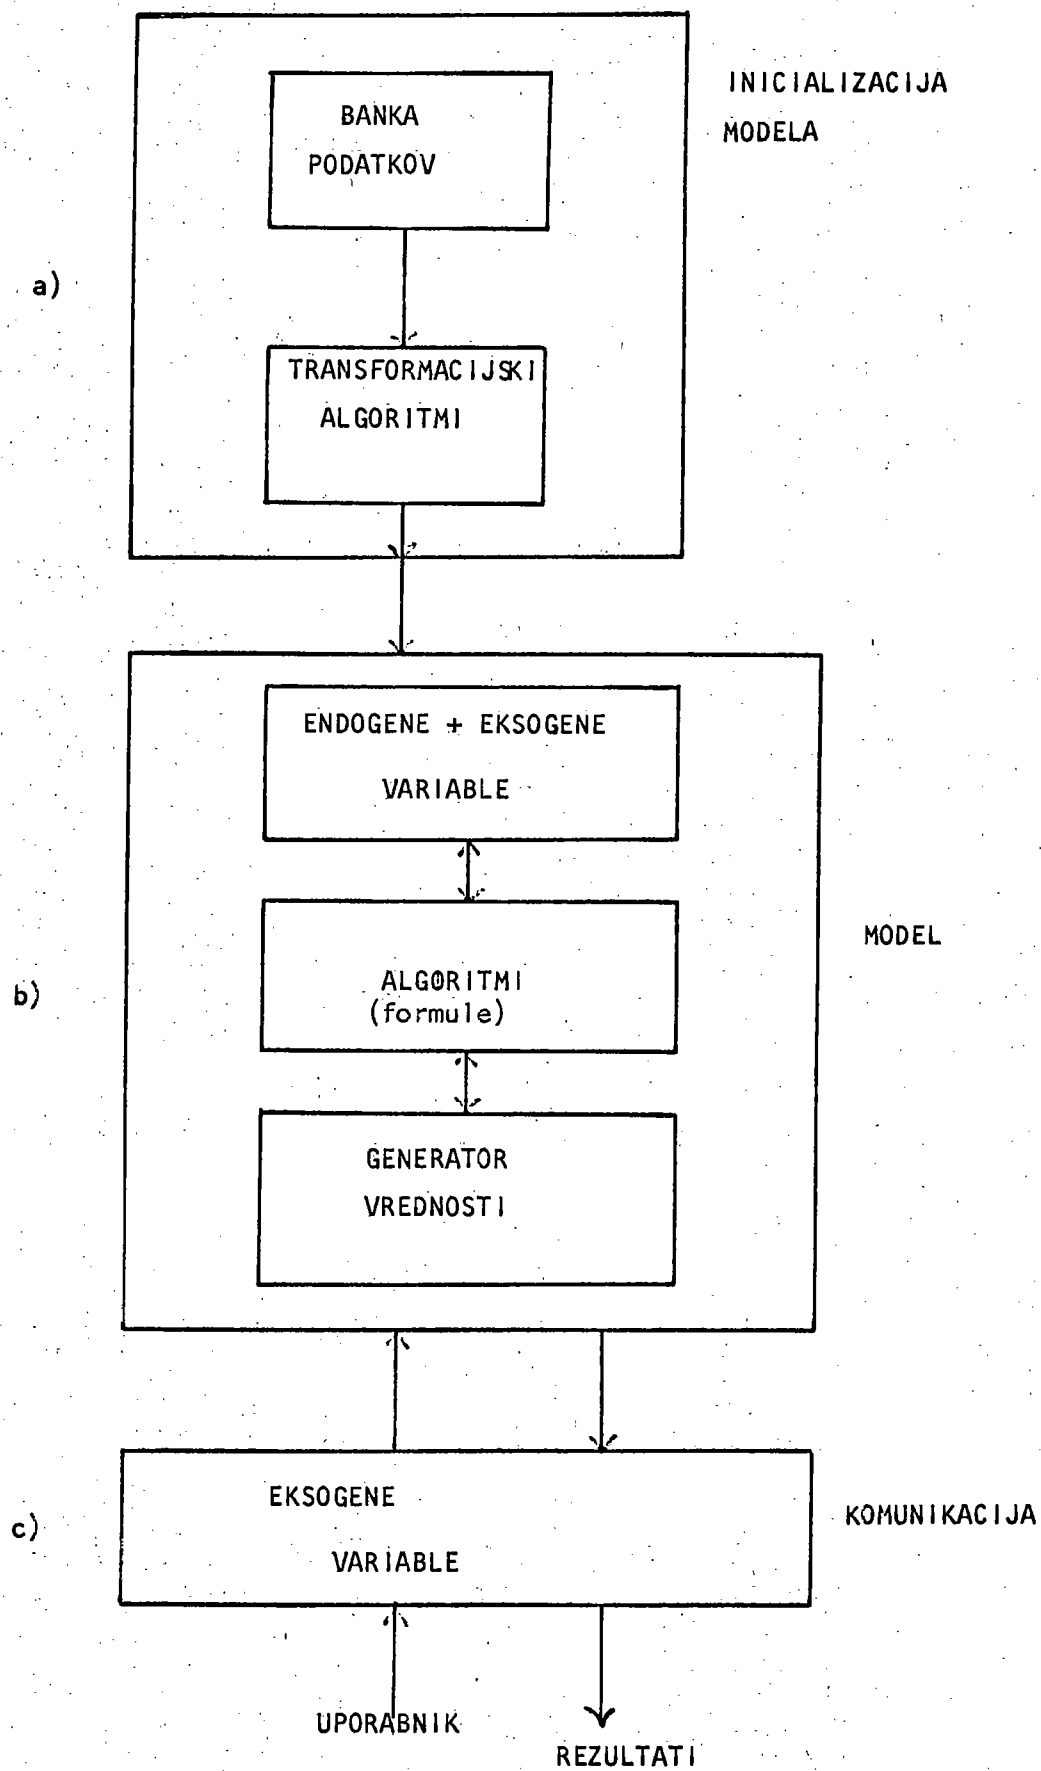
INICIALIZACIJA MODELA

BANKA PODATKOV

a)

TRANSFORMACIJSKI ALGORITMI

ENDOGENE + EKSOGENE VARIABLE

MODEL

b)

ALGORITMI (formule)

GENERATOR VREDNOSTI

c)

EKSOGENE VARIABLE

KOMUNIKACIJA

UPORABNIK

REZULTATI